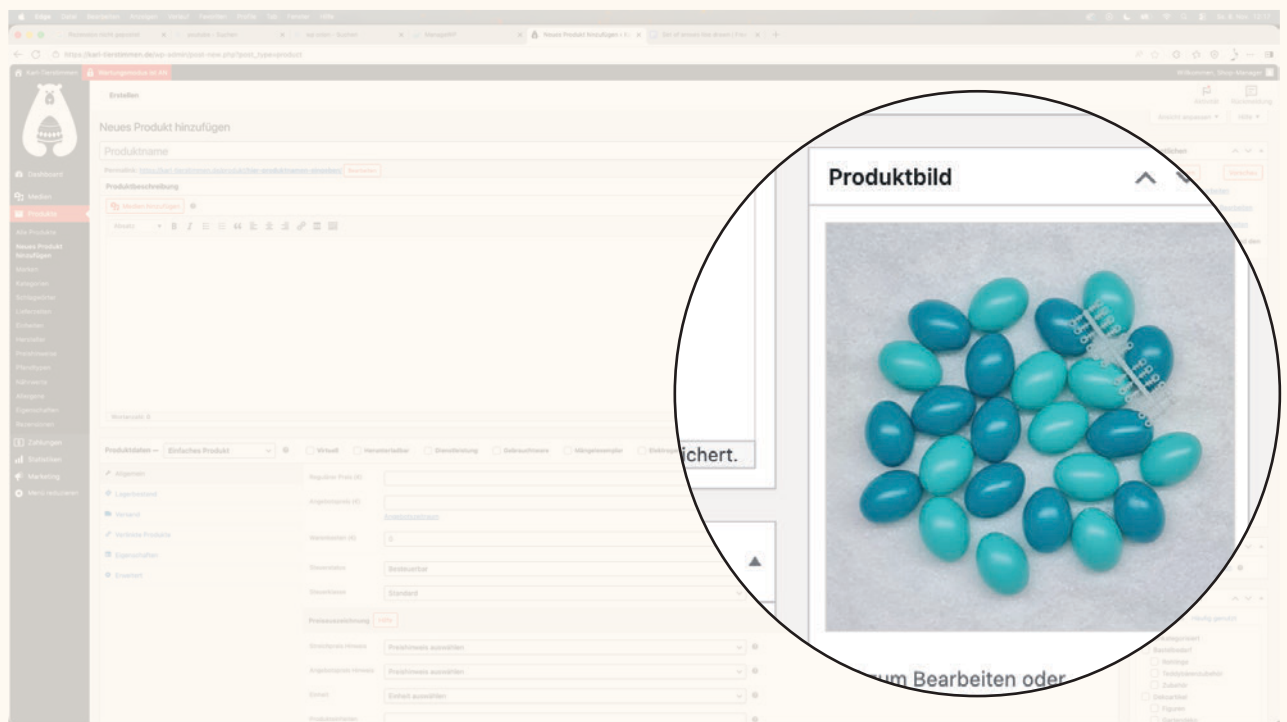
Neues Produkt hinzufügen

Produktname

Produktbeschreibung

Medien hinzufügen

Dashboard

Medien

Produkte

Alle Produkte

Neues Produkt hinzufügen

Produktdaten — Einfaches Produkt

Virtuell

Allgemein

Lagerbestand

Versand

Verknüpfte Produkte

Eigenschaften

Erweitert

Zahlungen

Statistiken

Marketing

Menü einklappen

Steuerstatus

Steuerklasse

Preisauszeichnung

Produktbild

ichert.

um Bearbeiten oder